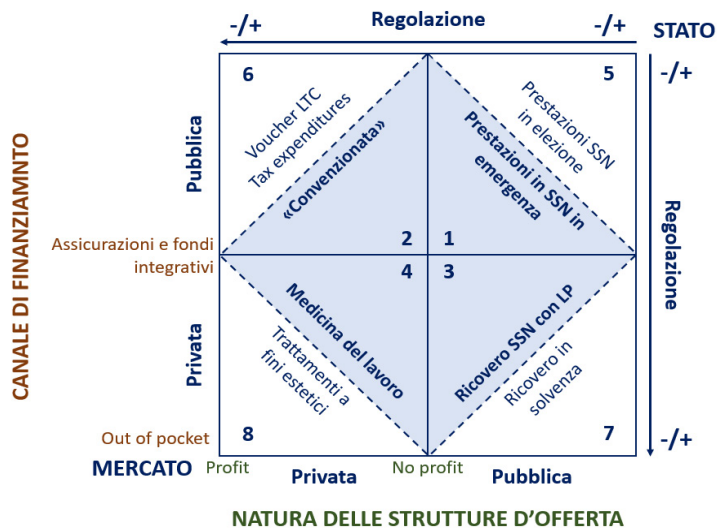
-/+ Regolazione -/+ STATO

-/+

6

5

Voucher LTC
Tax expenditures

«Convenzionata»

Prestazioni in SSN in emergenza

Prestazioni SSN in elezione

Pubblica

CANALE DI FINANZIAMNTO

Regolazione

Assicurazioni e fondi integrativi

2 1
4 3

Medicina del lavoro

Trattamenti a fini estetici

Ricovero SSN con LP

Ricovero in solvenza

Privata

Out of pocket

8

7

-/+

MERCATO Profit Privata No profit Pubblica

NATURA DELLE STRUTTURE D'OFFERTA